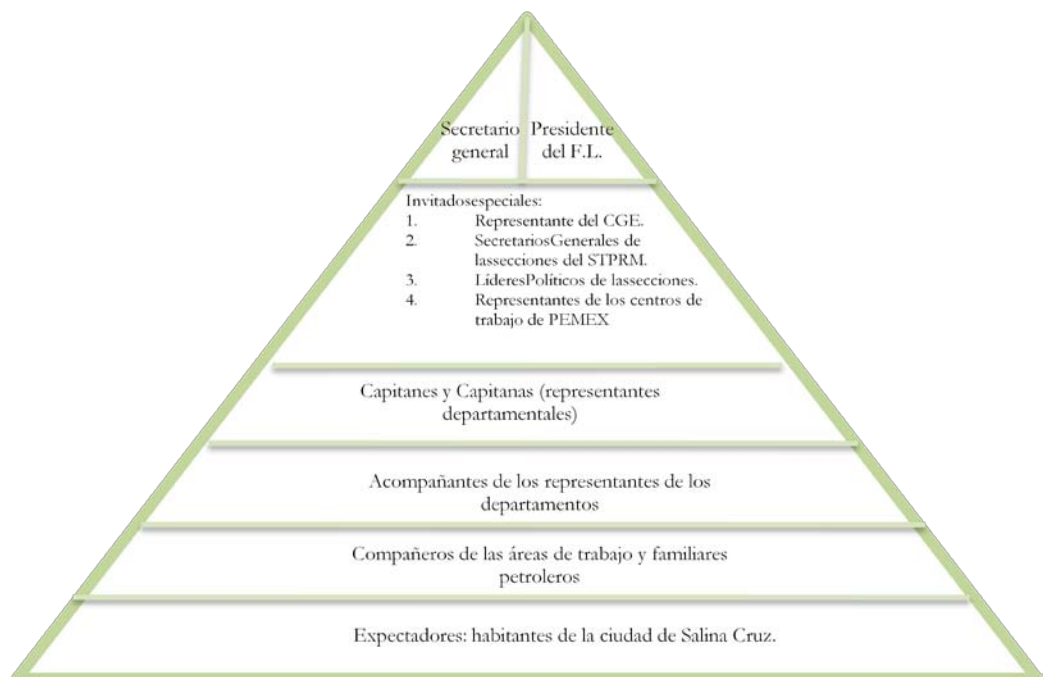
Secretario general

Presidente del F.L.

Invitadosespeciales:
1. Representante del CGE.
2. SecretariosGenerales de lassecciones del STPRM.
3. LíderesPolíticos de lassecciones.
4. Representantes de los centros de trabajo de PEMEX

Capitanes y Capitanas (representantes departamentales)

Acompañantes de los representantes de los departamentos

Compañeros de las áreas de trabajo y familiares petroleros

Expectadores: habitantes de la ciudad de Salina Cruz.